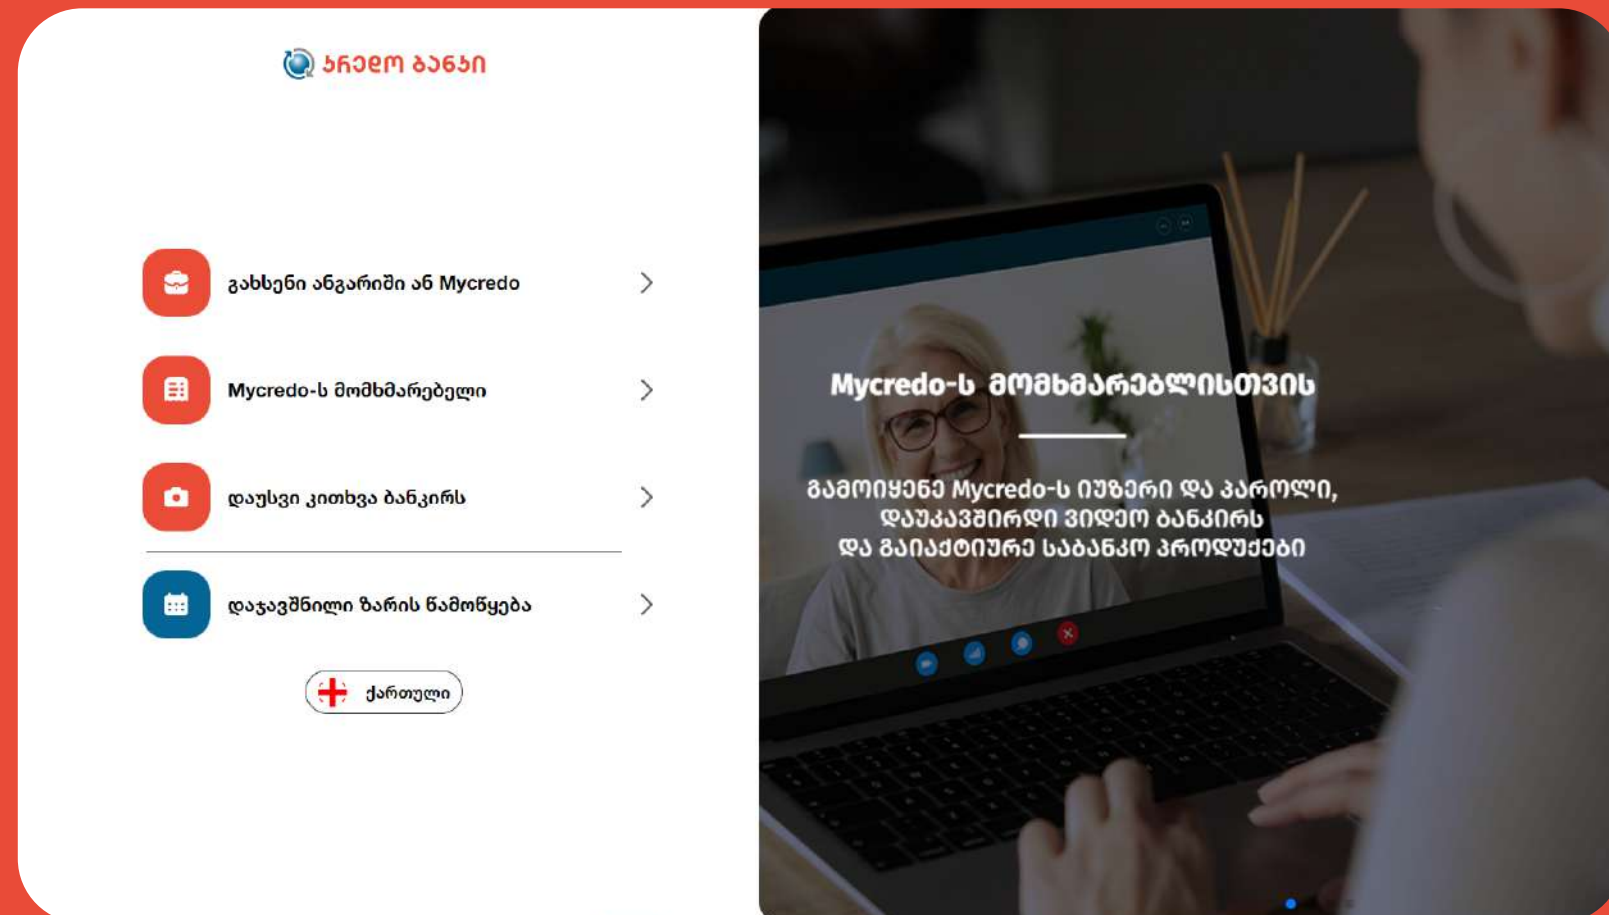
ᲙᲠᲔᲓᲝ ᲑᲐᲜᲙᲘ

გახსენი ანგარიში ან Mycredo

Mycredo-ს მომხმარებელი

დაუსვი კითხვა ბანკირს

დაჯავშნილი ზარის წამოწყება

ქართული

Mycredo-ს ᲛᲝᲛᲮᲛᲐᲠᲔᲑᲚᲘᲡᲗᲕᲘᲡ

ᲒᲐᲛᲝᲘᲧᲔᲜᲔ Mycredo-ს ᲘᲣᲖᲔᲠᲘ ᲓᲐ ᲞᲐᲠᲝᲚᲘ, ᲓᲐᲣᲙᲐᲕᲨᲘᲠᲓᲘ ᲕᲘᲓᲔᲝ ᲑᲐᲜᲙᲘᲠᲡ ᲓᲐ ᲒᲐᲘᲐᲥᲢᲘᲣᲠᲔ ᲡᲐᲑᲐᲜᲙᲝ ᲞᲠᲝᲓᲣᲥᲢᲔᲑᲘ